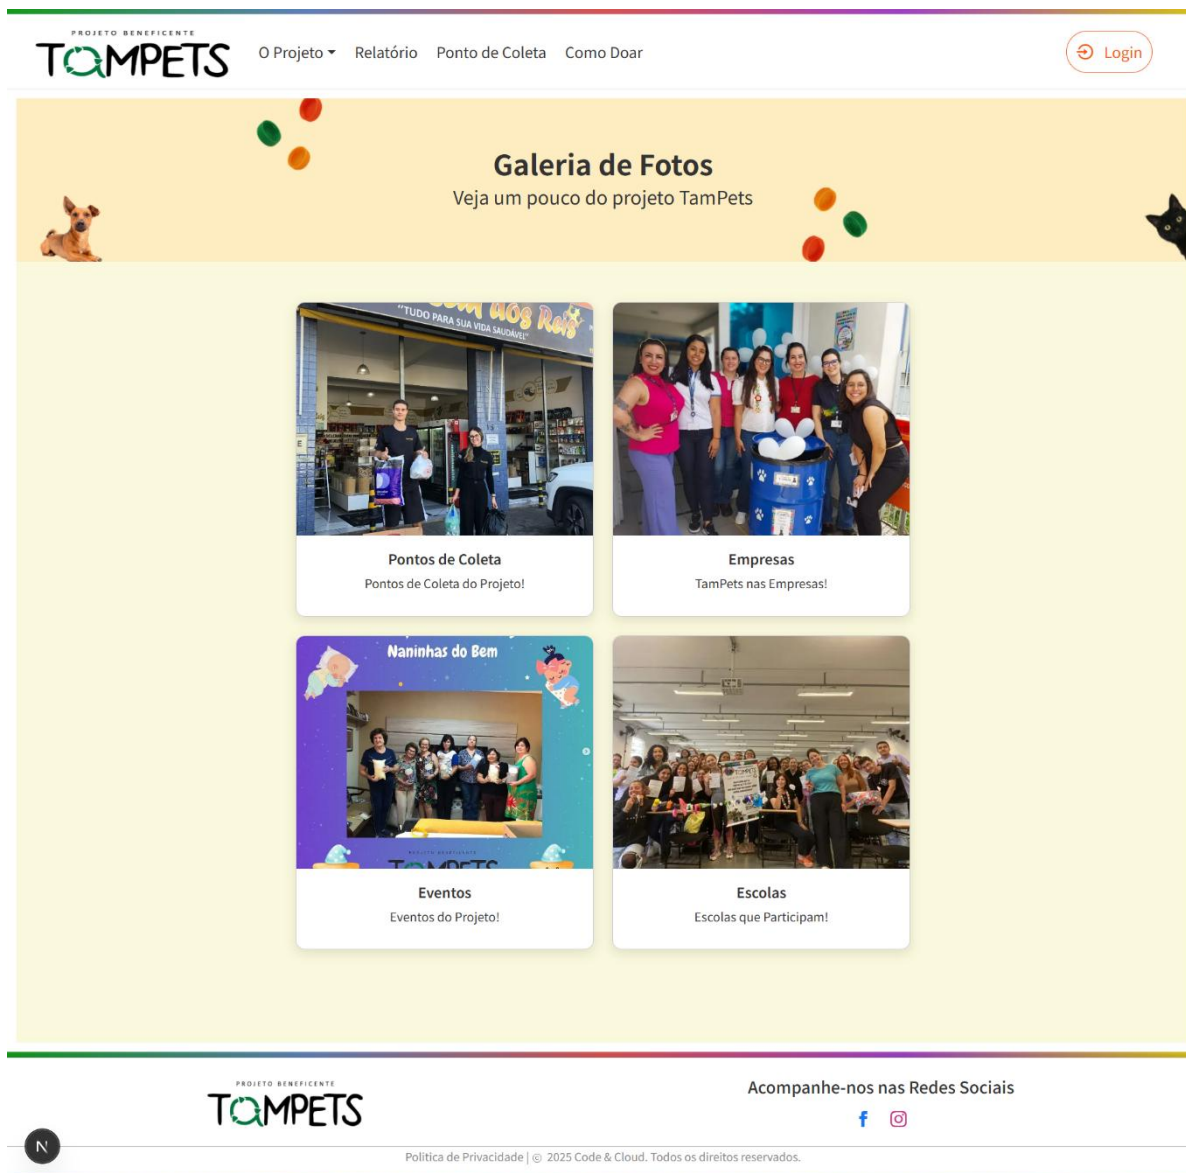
PROJETO BENEFICENTE
TAMPETS

O Projeto Relatório Ponto de Coleta Como Doar

Login

Galeria de Fotos
Veja um pouco do projeto TamPets

"TUDO PARA SUA VIDA SAUDÁVEL"

Pontos de Coleta
Pontos de Coleta do Projeto!

Empresas
TamPets nas Empresas!

Naninhas do Bem

Eventos
Eventos do Projeto!

Escolas
Escolas que Participam!

PROJETO BENEFICENTE
TAMPETS

Acompanhe-nos nas Redes Sociais

N

Política de Privacidade | © 2025 Code & Cloud. Todos os direitos reservados.